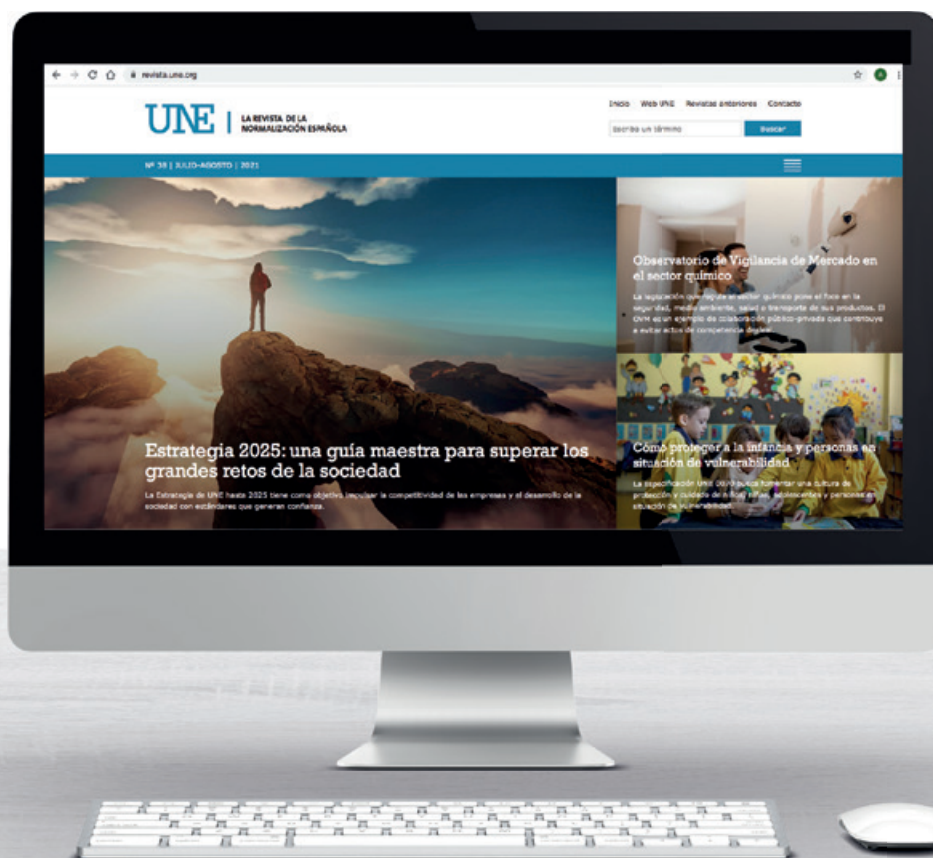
revista.une.org

UNE | LA REVISTA DE LA NORMALIZACIÓN ESPAÑOLA

Inicio Web UNE Revistas anteriores Contacto

Escriba un término

Buscar

Nº 39 | JULIO-AGOSTO | 2021

Estrategia 2025: una guía maestra para superar los grandes retos de la sociedad

La Estrategia de UNE hasta 2025 tiene como objetivo impulsar la competitividad de las empresas y el desarrollo de la sociedad con estándares que generan confianza.

Observatorio de Vigilancia de Mercado en el sector químico

La legislación que regula el sector químico pone el foco en la seguridad, medio ambiente, salud o transporte de sus productos. El OVM es un ejemplo de colaboración público-privada que contribuye a evitar actos de competencia desleal.

Cómo proteger a la infancia y personas en situación de vulnerabilidad

La especificación UNE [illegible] busca fomentar una cultura de protección y cuidado de niños, niñas, adolescentes y personas en situación de vulnerabilidad.